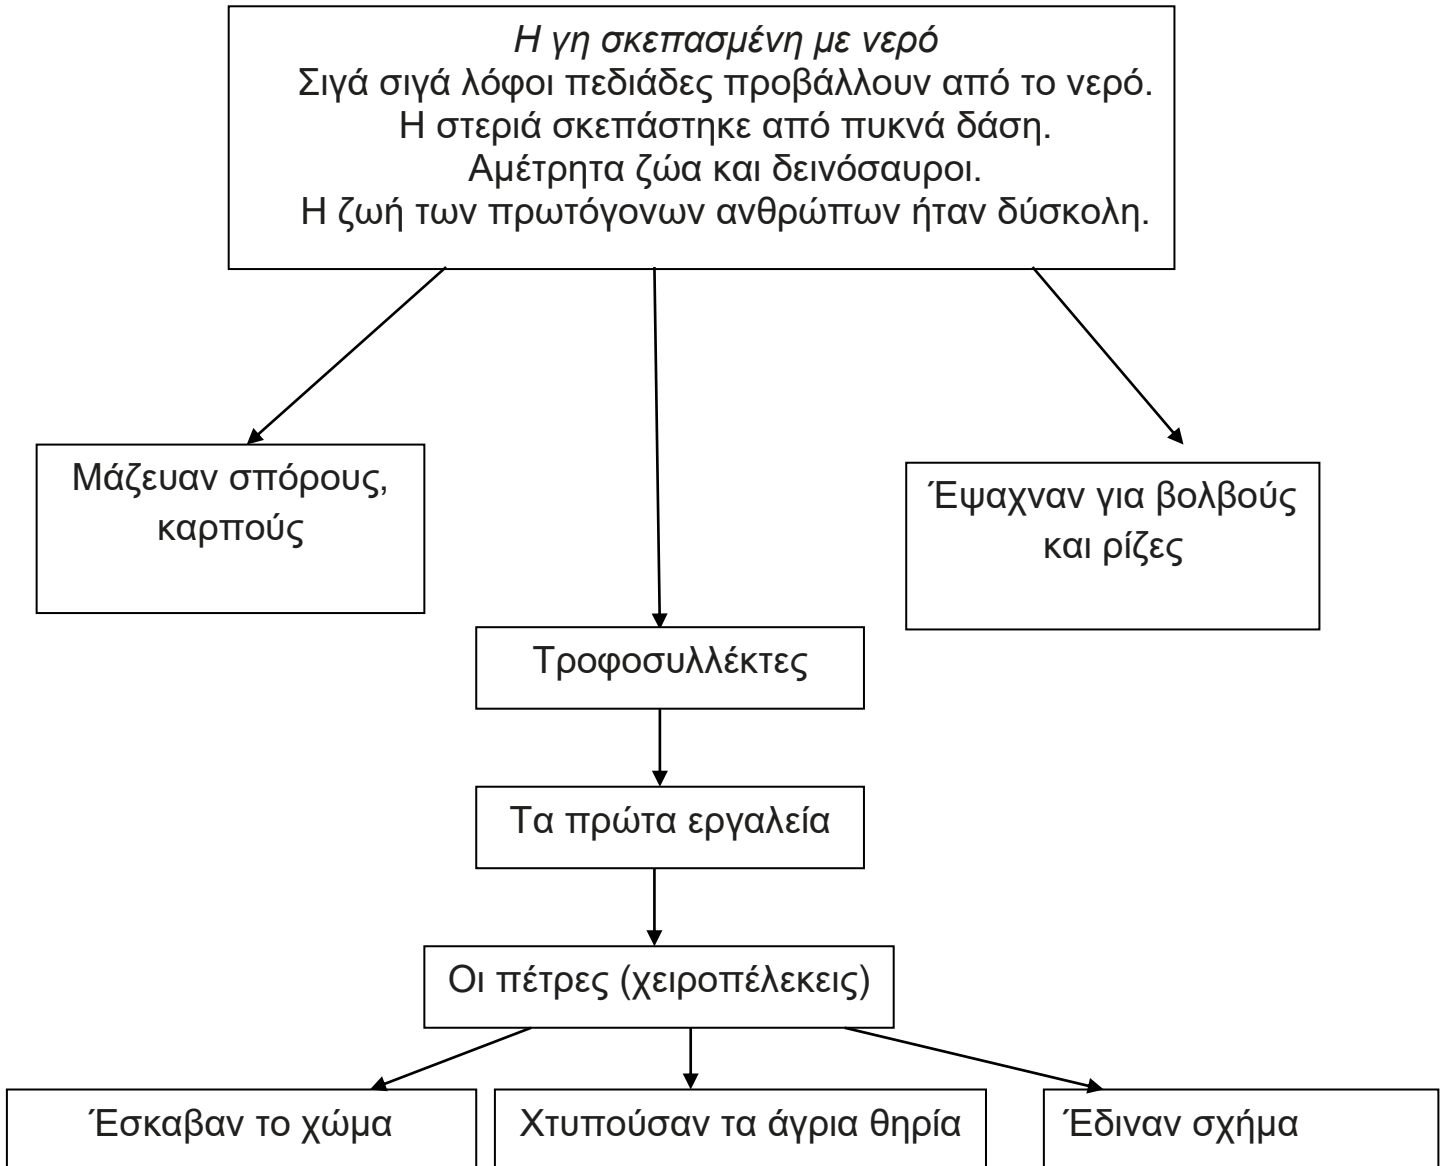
*Η γη σκεπασμένη με νερό*
Σιγά σιγά λόφοι πεδιάδες προβάλλουν από το νερό.
Η στεριά σκεπάστηκε από πυκνά δάση.
Αμέτρητα ζώα και δεινόσαυροι.
Η ζωή των πρωτόγονων ανθρώπων ήταν δύσκολη.

Μάζευαν σπόρους, καρπούς

Έψαχναν για βολβούς και ρίζες

Τροφοσυλλέκτες

Τα πρώτα εργαλεία

Οι πέτρες (χειροπέλεκεις)

Έσκαβαν το χώμα

Χτυπούσαν τα άγρια θηρία

Έδιναν σχήμα